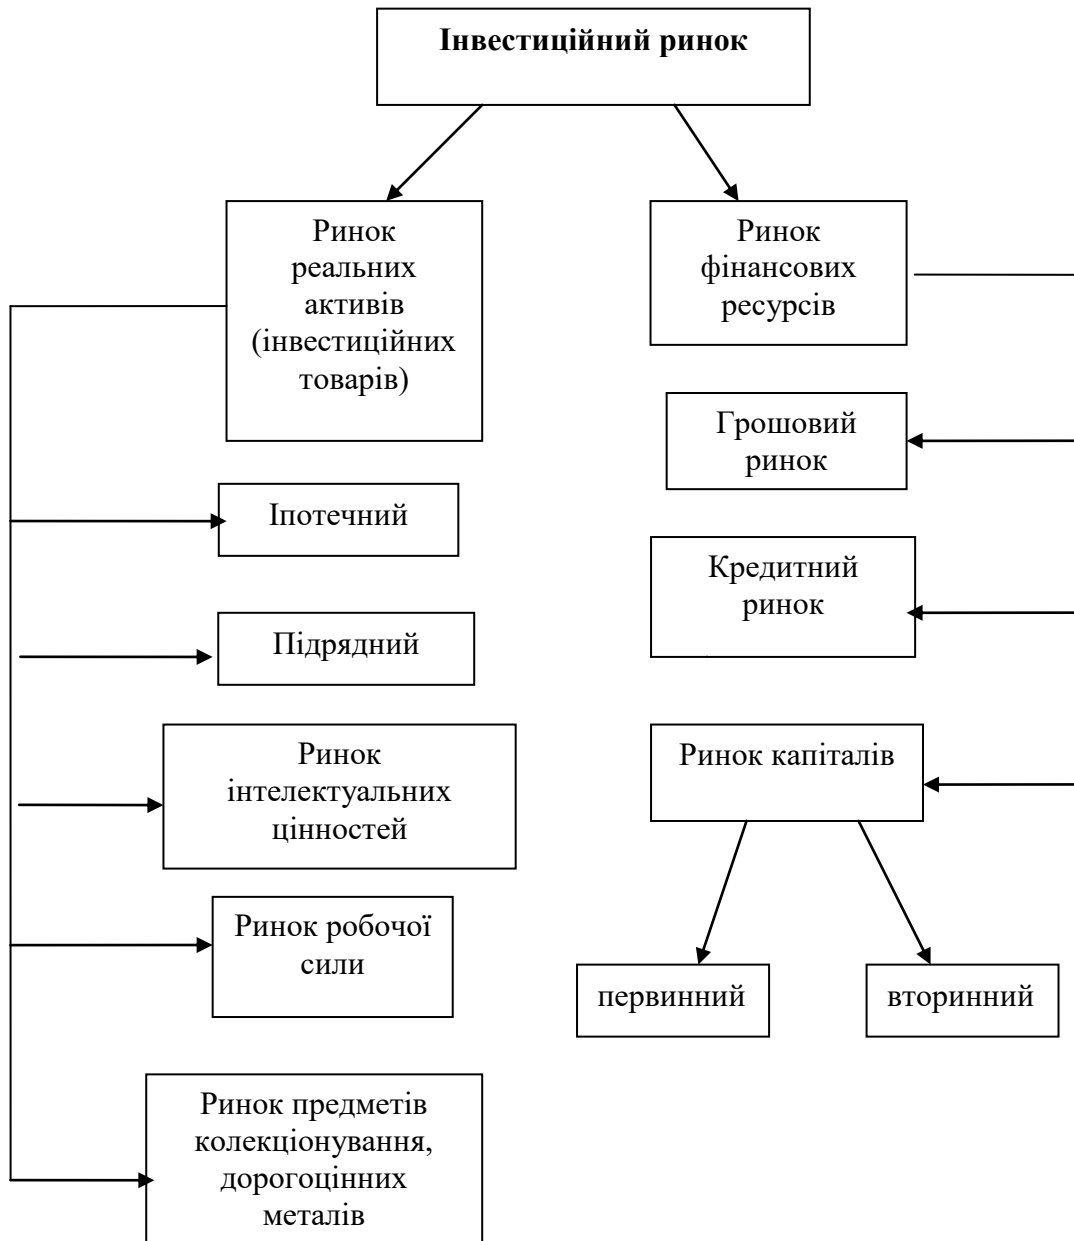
Інвестиційний ринок

Ринок реальних активів (інвестиційних товарів)

Ринок фінансових ресурсів

Іпотечний

Підрядний

Ринок інтелектуальних цінностей

Ринок робочої сили

Ринок предметів колекціонування, дорогоцінних металів

Грошовий ринок

Кредитний ринок

Ринок капіталів

первинний

вторинний